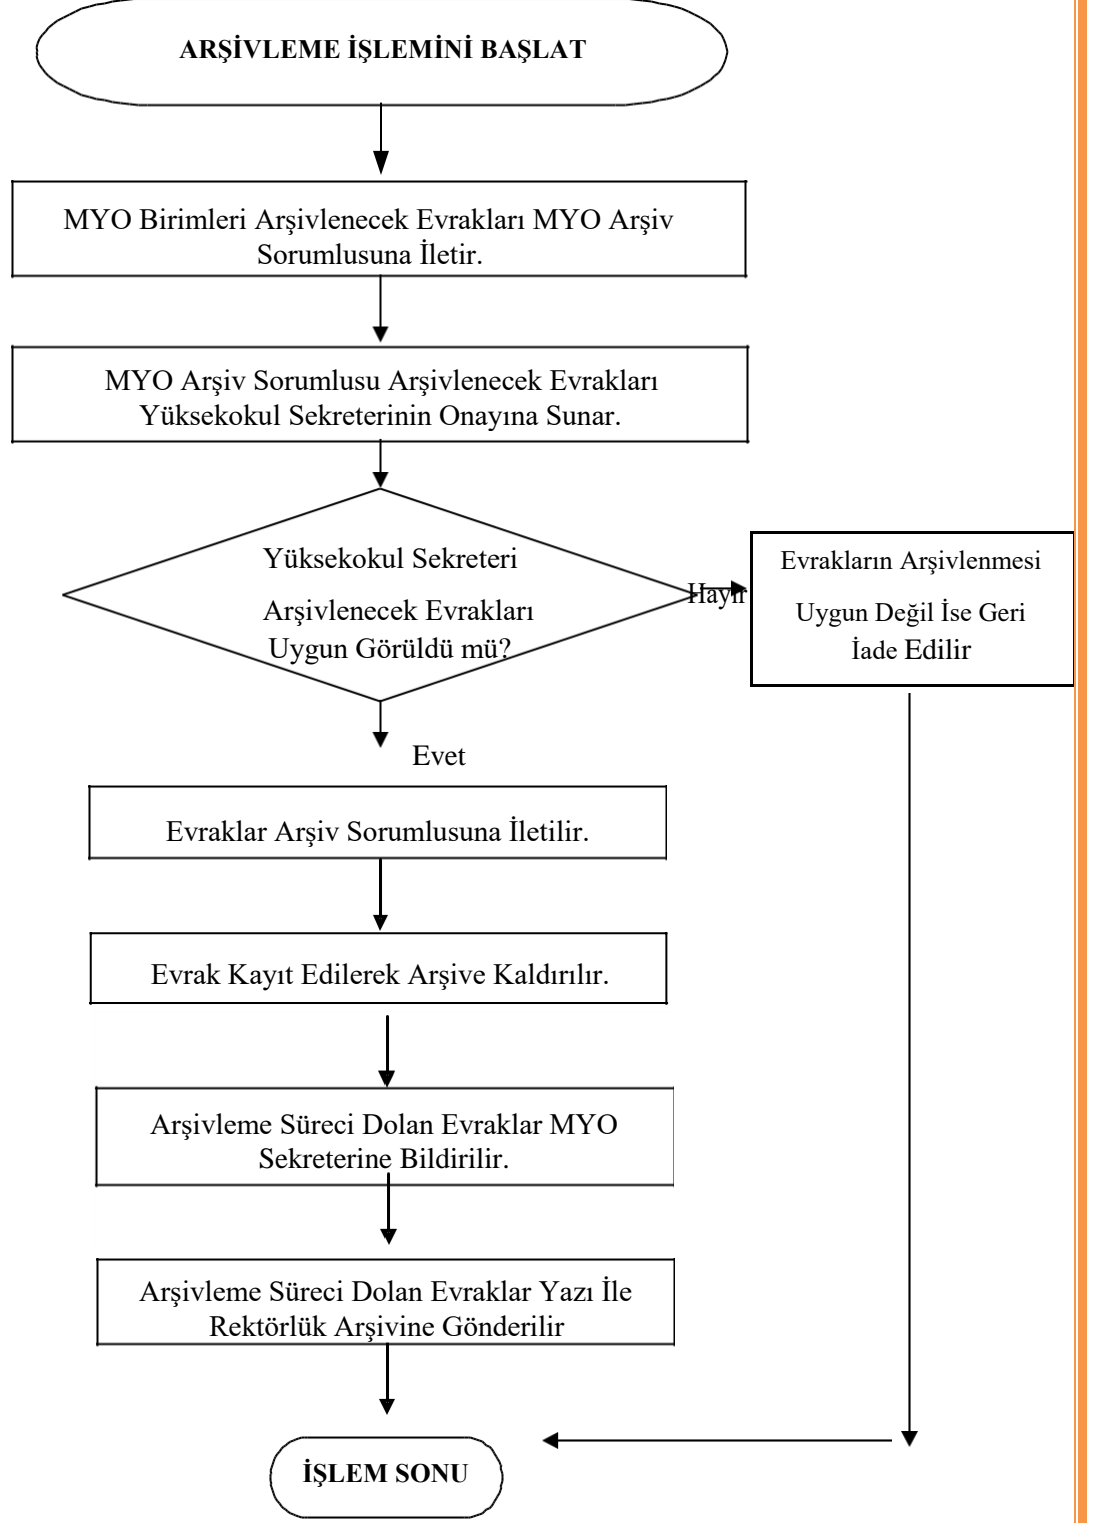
ARŞİVLEME İŞLEMİNİ BAŞLAT

MYO Birimleri Arşivlenecek Evrakları MYO Arşiv Sorumlusuna İletir.

MYO Arşiv Sorumlusu Arşivlenecek Evrakları Yüksekokul Sekreterinin Onayına Sunar.

Yüksekokul Sekreteri Arşivlenecek Evrakları Uygun Görüldü mü?

Hayır

Evrakların Arşivlenmesi Uygun Değil İse Geri İade Edilir

Evet

Evraklar Arşiv Sorumlusuna İletilir.

Evrak Kayıt Edilerek Arşive Kaldırılır.

Arşivleme Süreci Dolan Evraklar MYO Sekreterine Bildirilir.

Arşivleme Süreci Dolan Evraklar Yazı İle Rektörlük Arşivine Gönderilir

İŞLEM SONU